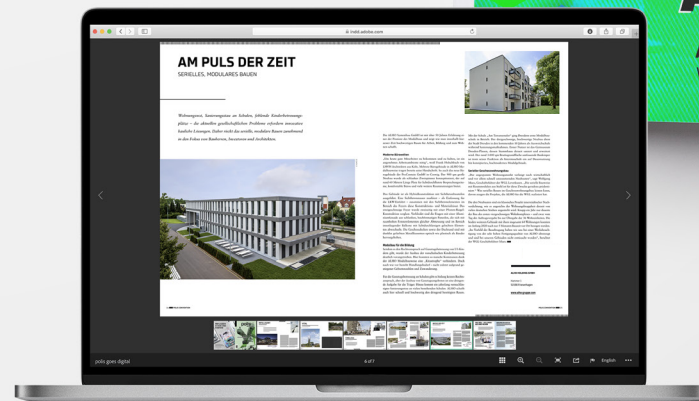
indd.adobe.com

AM PULS DER ZEIT

SERIELLES, MODULARES BAUEN

Wohnungsnot, Sanierungsstau an Schulen, fehlende Kinderbetreuungsplätze – die aktuellen gesellschaftlichen Probleme erfordern innovative bauliche Lösungen. Daher rückt das serielle, modulare Bauen zunehmend in den Fokus von Bauherren, Investoren und Architekten.

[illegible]

polis goes digital

6 of 7

English